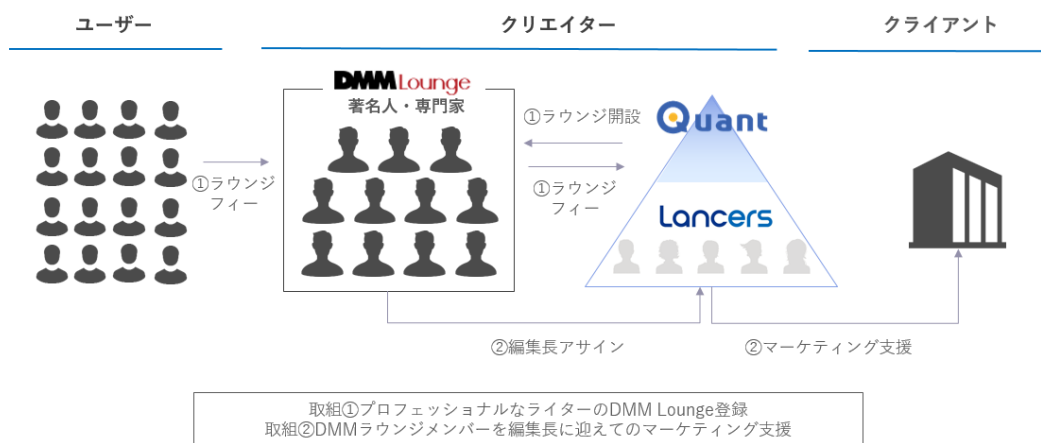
ユーザー

クリエイター

クライアント

DMMLounge
著名人・専門家

①ラウンジフィー

①ラウンジ開設

①ラウンジフィー

Quant

Lancers

②編集長アサイン

②マーケティング支援

取組①プロフェッショナルなライターのDMM Lounge登録
取組②DMMラウンジメンバーを編集長に迎えてのマーケティング支援